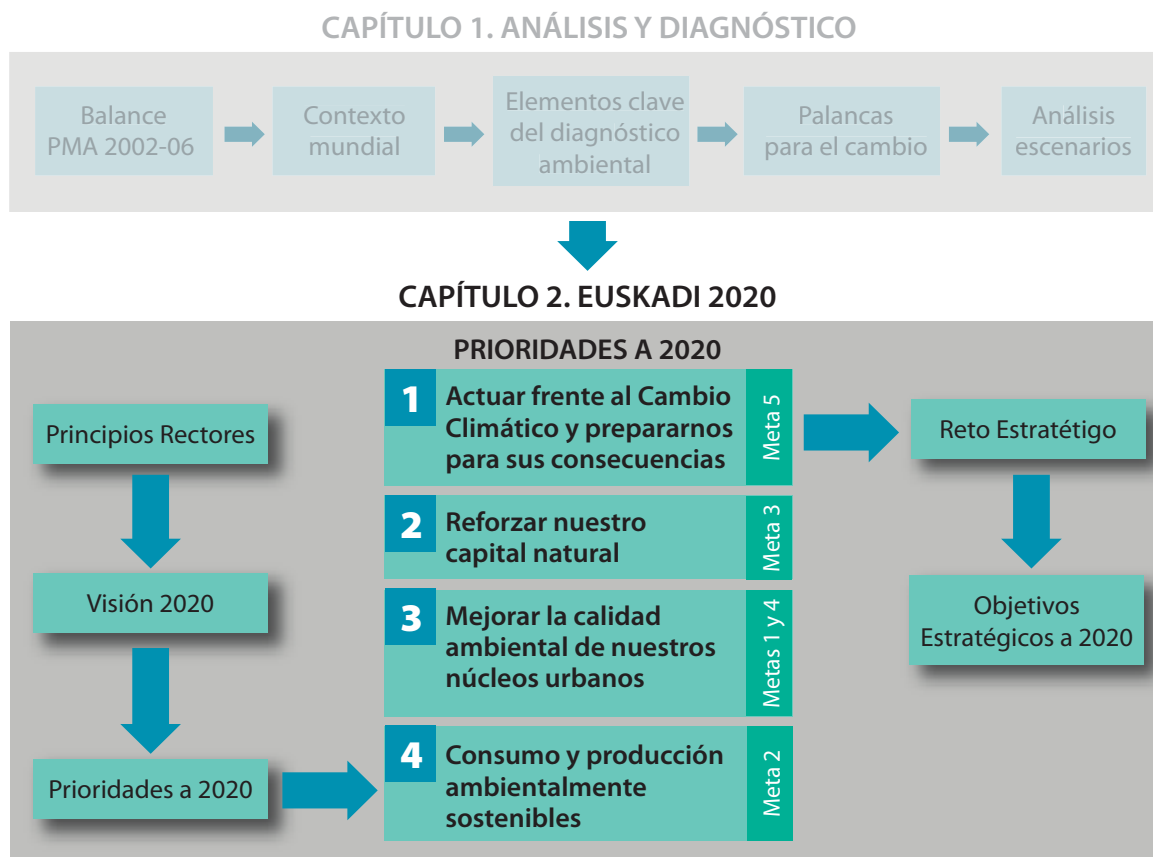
CAPÍTULO 1. ANÁLISIS Y DIAGNÓSTICO

Balance PMA 2002-06

Contexto mundial

Elementos clave del diagnóstico ambiental

Palancas para el cambio

Análisis escenarios

CAPÍTULO 2. EUSKADI 2020

PRIORIDADES A 2020

Principios Rectores

Visión 2020

Prioridades a 2020

1 Actuar frente al Cambio Climático y prepararnos para sus consecuencias

Meta 5

2 Reforzar nuestro capital natural

Meta 3

3 Mejorar la calidad ambiental de nuestros núcleos urbanos

Metas 1 y 4

4 Consumo y producción ambientalmente sostenibles

Meta 2

Reto Estratégico

Objetivos Estratégicos a 2020